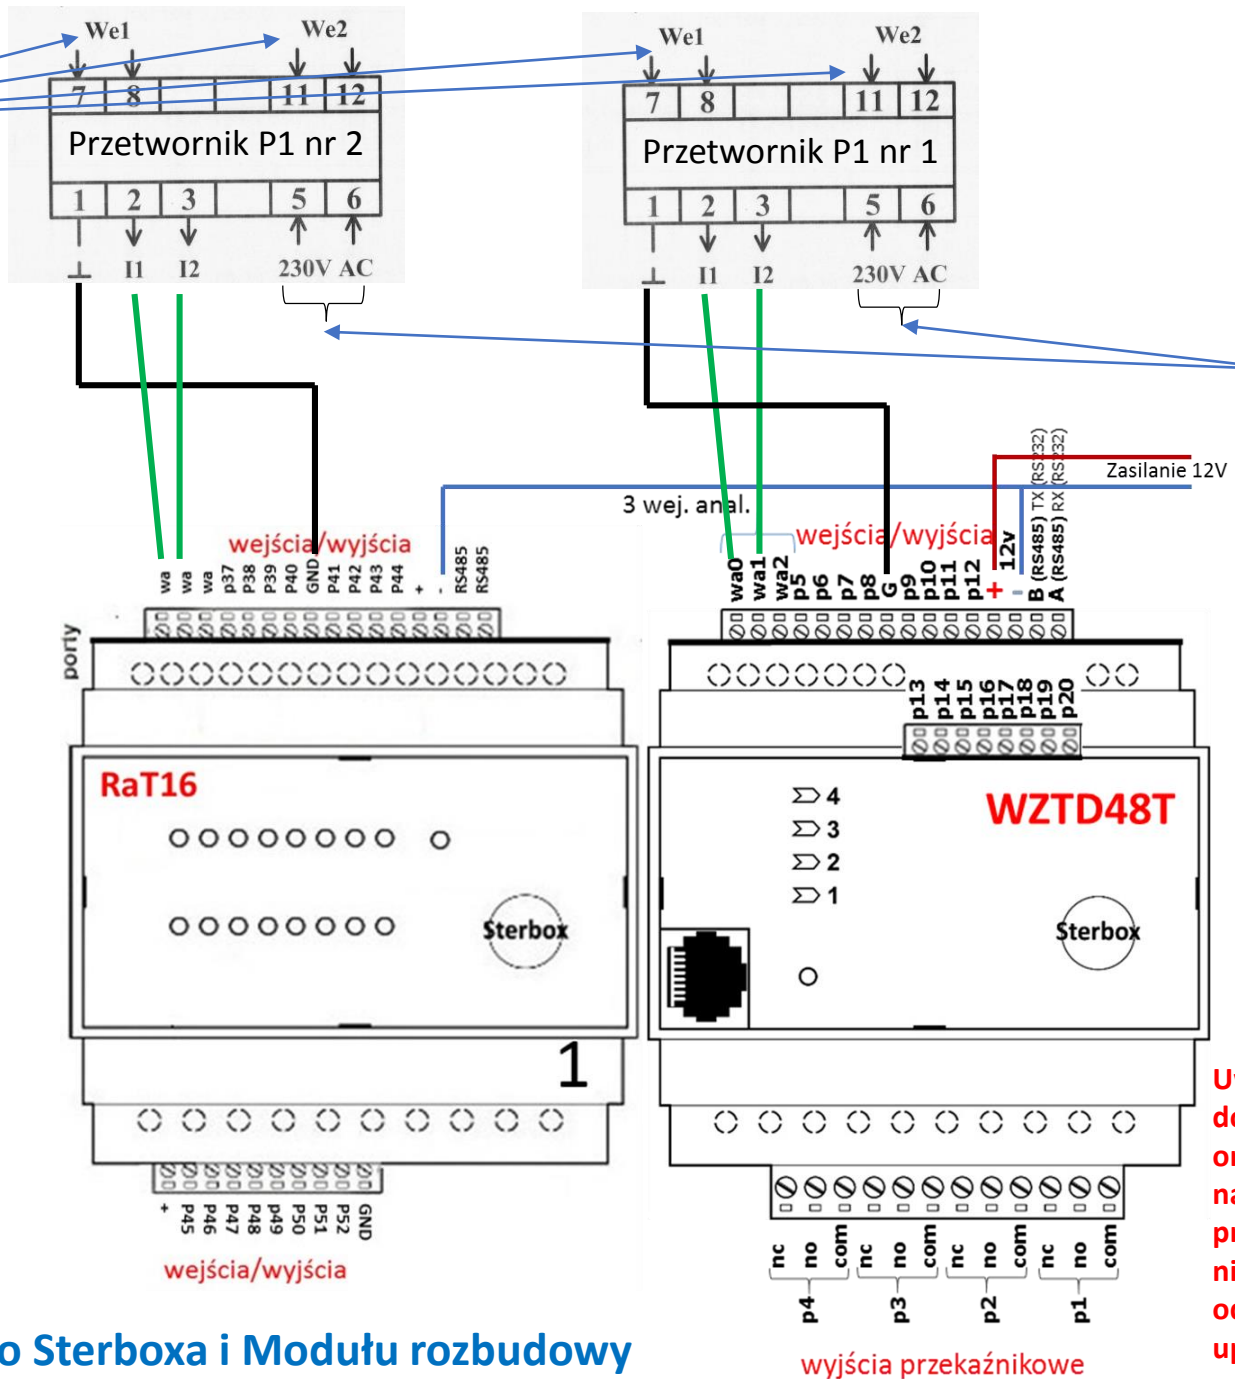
We1 We2
7 8 11 12
Przetwornik P1 nr 2
1 2 3 5 6
⊥ I1 I2 230V AC

We1 We2
7 8 11 12
Przetwornik P1 nr 1
1 2 3 5 6
⊥ I1 I2 230V AC

Zasilanie 12V
3 wej. anal.
wejścia/wyjścia
wa wa wa p37 p38 p39 P40 GND P41 P42 P43 P44 + - RS485 RS485
porty
RaT16
Sterbox
1
+ P45 P46 P47 P48 P49 P50 P51 P52 GND
wejścia/wyjścia

wejścia/wyjścia
wa0 wa1 wa2 p5 p6 p7 p8 G p9 p10 p11 p12 + - 12v B (RS485) TX (RS232) A (RS485) RX (RS232)
p13 p14 p15 p16 p17 p18 p19 p20
4
3
2
1
WZTD48T
Sterbox
nc no com nc no com nc no com nc no com
p4 p3 p2 p1
wyjścia przekaźnikowe

o Sterboxa i Modułu rozbudowy

U
d
o
n
p
n
o
u